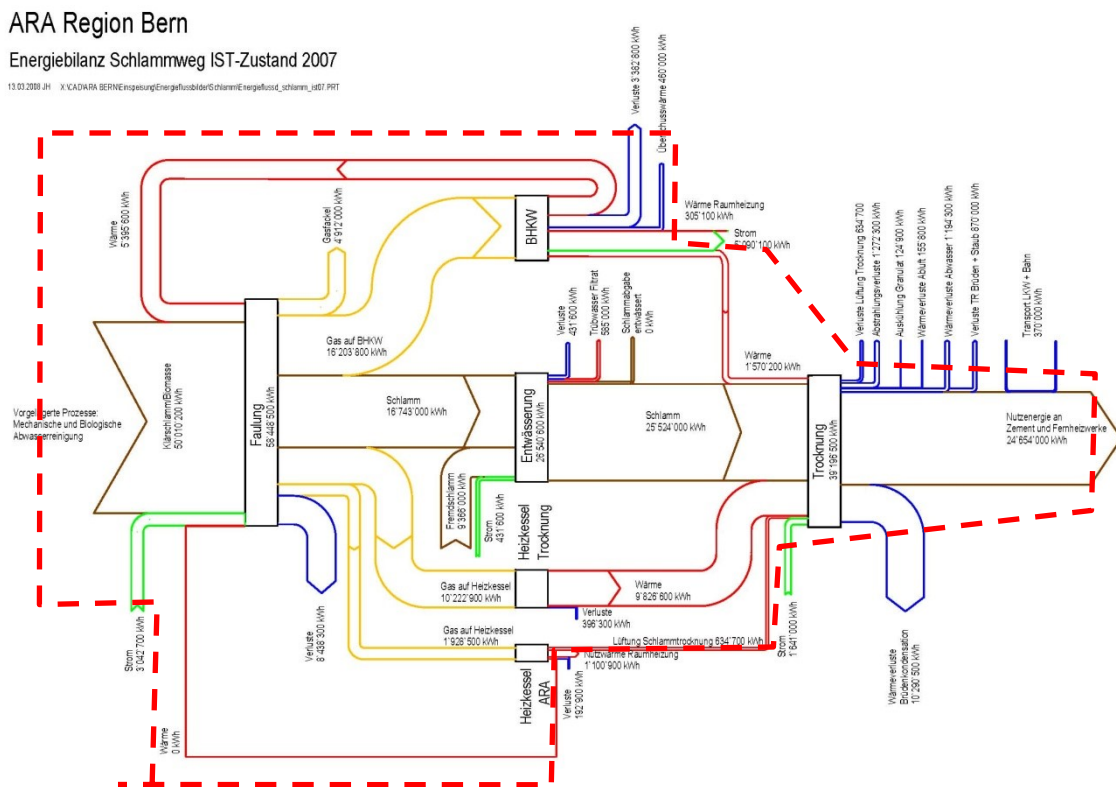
ARA Region Bern

Energiebilanz Schlammweg IST-Zustand 2007

13.03.2008 JH X:\CAD\ARA BERN\Einspeisung\Energieflussbilder\Schlamm\Energieflussd_schlamm_ist07.PRT

Verluste 3'382'800 kWh

Überschusswärme 460'000 kWh

Wärme 5'395'800 kWh

Gasfackel 4'912'000 kWh

BHKW

Wärme Raumheizung 305'100 kWh

Strom 6'090'100 kWh

Verluste Lüftung Trocknung 634'700

Abstrahlungsverluste 1'272'300 kWh

Auskühlung Granulat 124'900 kWh

Wärmeverluste Abluft 155'800 kWh

Wärmeverluste Abwasser 1'194'300 kWh

Verluste TR Brüden + Staub 670'000 kWh

Transport LKW + Bahn 370'000 kWh

Verluste 431'600 kWh

Trübwasser Filtrat 565'000 kWh

Schlammabgabe entwässert 0 kWh

Gas auf BHKW 16'203'800 kWh

Wärme 1'570'200 kWh

Vorgelagerte Prozesse: Mechanische und Biologische Abwasserreinigung

Klärschlamm/Biomasse 50'010'200 kWh

Faulung 58'448'500 kWh

Schlamm 16'743'000 kWh

Entwässerung 26'540'600 kWh

Schlamm 25'524'000 kWh

Trocknung 39'195'500 kWh

Nutzenergie an Zement und Fernheizwerke 24'654'000 kWh

Fremdschlamm 9'366'000 kWh

Strom 431'600 kWh

Heizkessel Trocknung

Gas auf Heizkessel 10'222'900 kWh

Wärme 9'826'600 kWh

Verluste 396'300 kWh

Gas auf Heizkessel 1'928'500 kWh

Lüftung Schlammtrocknung 634'700 kWh

Nutzwärme Raumheizung 1'100'900 kWh

Strom 3'042'700 kWh

Verluste 8'436'300 kWh

Strom 1'641'000 kWh

Wärmeverluste Brüdenkondensation 10'290'500 kWh

Heizkessel ARA

Verluste 192'900 kWh

Wärme 0 kWh